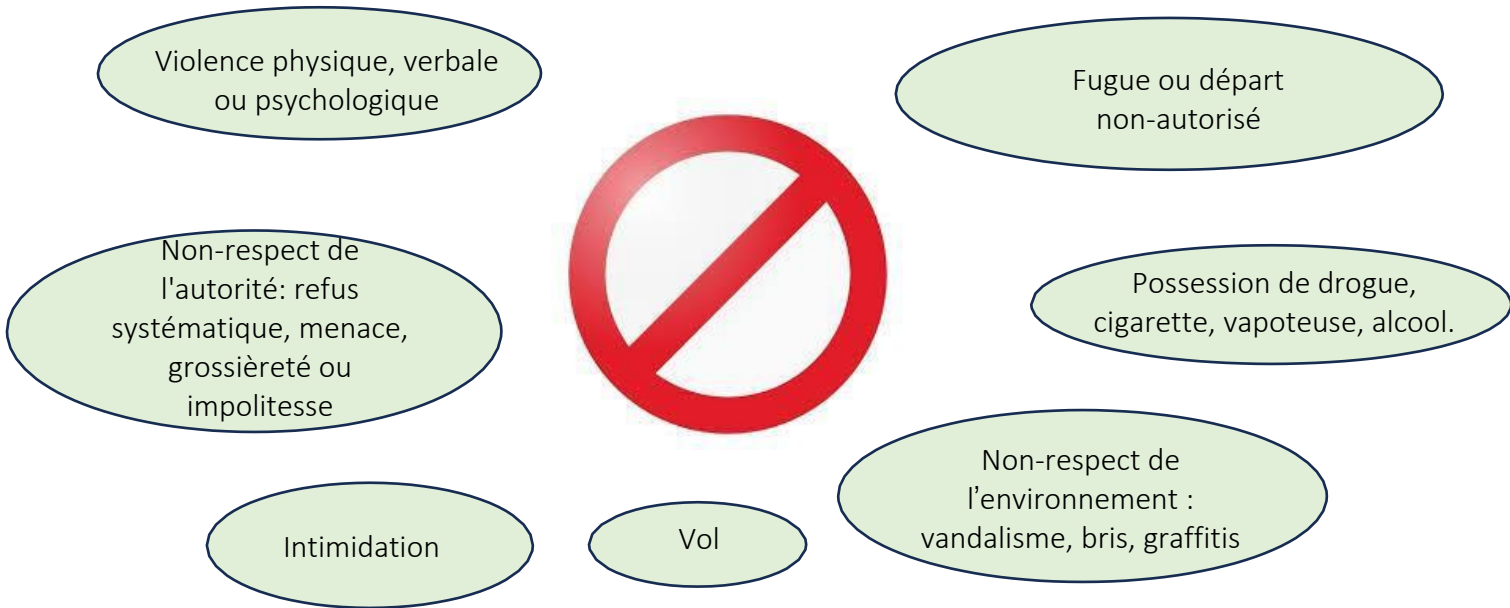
Violence physique, verbale ou psychologique

Fugue ou départ non-autorisé

Non-respect de l'autorité: refus systématique, menace, grossièreté ou impolitesse

Possession de drogue, cigarette, vapoteuse, alcool.

Non-respect de l'environnement : vandalisme, bris, graffitis

Intimidation

Vol